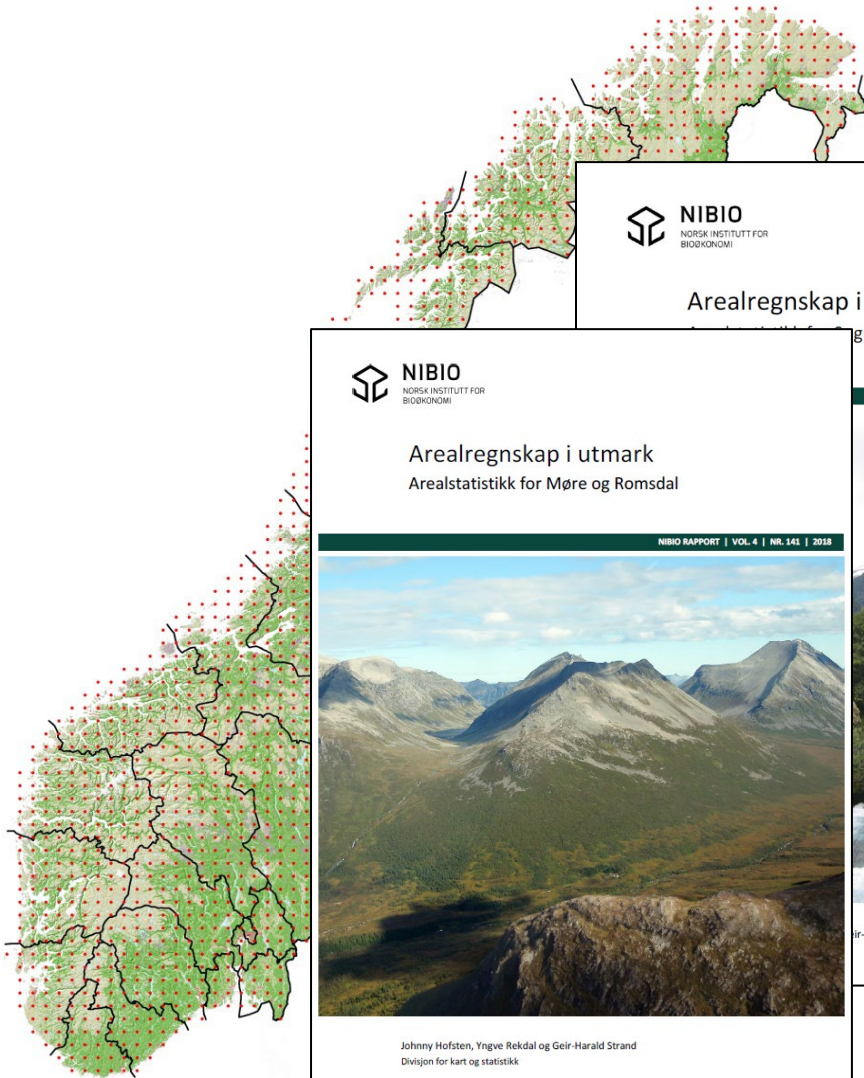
NIBIO
NORSK INSTITUTT FOR BIOØKONOMI

Arealregnskap i

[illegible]

NIBIO
NORSK INSTITUTT FOR BIOØKONOMI

Arealregnskap i utmark
Arealstatistikk for Møre og Romsdal

NIBIO RAPPORT | VOL. 4 | NR. 141 | 2018

Johnny Hofsten, Yngve Rekdal og Geir-Harald Strand
Divisjon for kart og statistikk